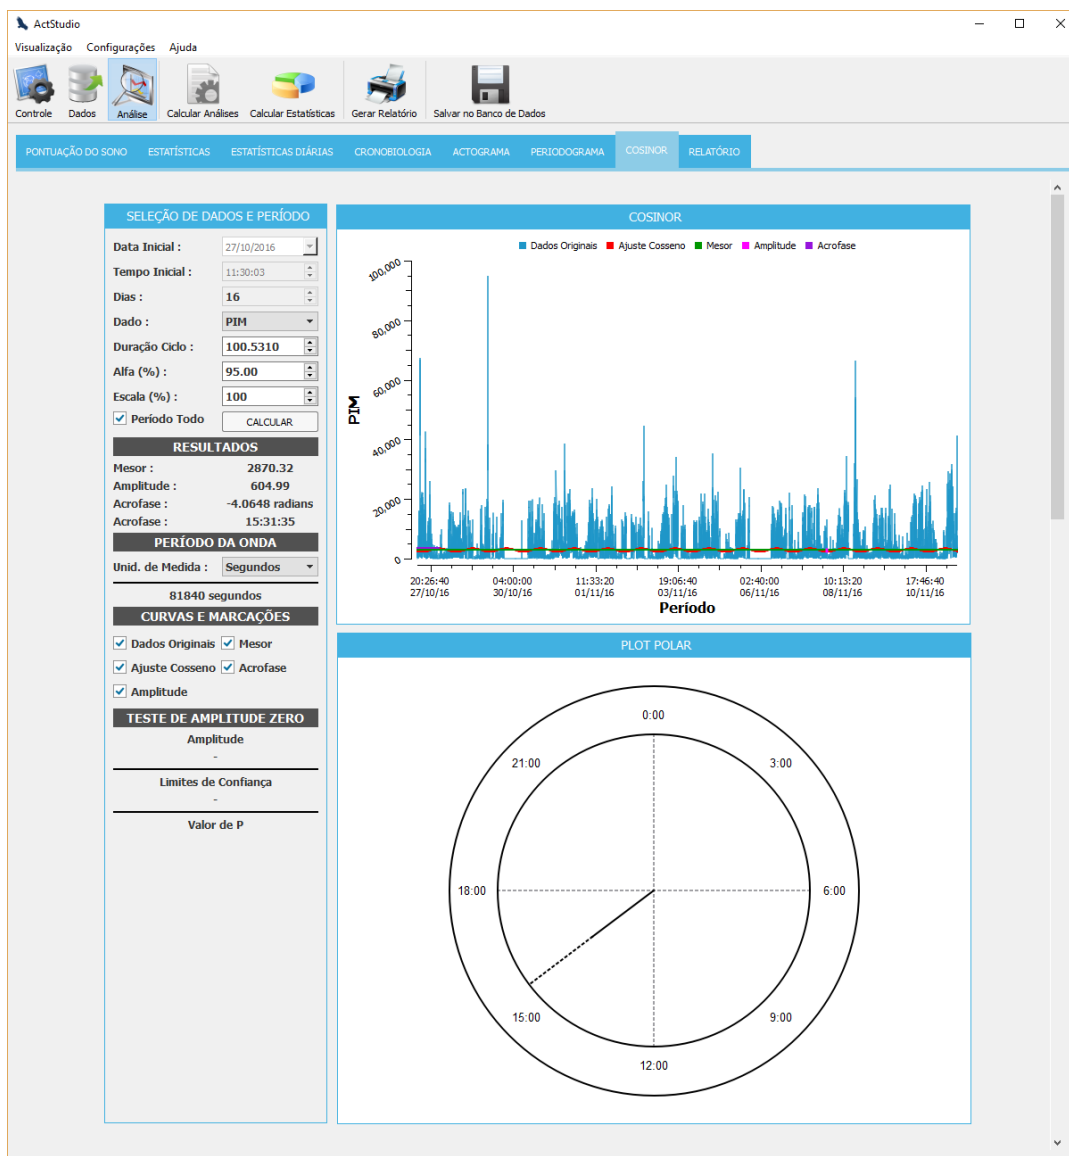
ActStudio

Visualização Configurações Ajuda

Controle Dados Análise Calcular Análises Calcular Estatísticas Gerar Relatório Salvar no Banco de Dados

PONTUAÇÃO DO SONO ESTATÍSTICAS ESTATÍSTICAS DIÁRIAS CRONOBIOLOGIA ACTOGRAMA PERIODOGRAMA COSINOR RELATÓRIO

SELEÇÃO DE DADOS E PERÍODO

Data Inicial : 27/10/2016
Tempo Inicial : 11:30:03
Dias : 16
Dado : PIM
Duração Ciclo : 100.5310
Alfa (%) : 95.00
Escala (%) : 100
Período Todo CALCULAR

RESULTADOS

Mesor : 2870.32
Amplitude : 604.99
Acrofase : -4.0648 radians
Acrofase : 15:31:35

PERÍODO DA ONDA

Unid. de Medida : Segundos

81840 segundos

CURVAS E MARCAÇÕES

Dados Originais Mesor
Ajuste Cosseno Acrofase
Amplitude

TESTE DE AMPLITUDE ZERO

Amplitude
-
Limites de Confiança
-
Valor de P

COSINOR

Dados Originais Ajuste Cosseno Mesor Amplitude Acrofase

100,000
80,000
60,000
40,000
20,000
0

PIM

20:26:40 27/10/16
04:00:00 30/10/16
11:33:20 01/11/16
19:06:40 03/11/16
02:40:00 06/11/16
10:13:20 08/11/16
17:46:40 10/11/16

Período

PLOT POLAR

0:00
3:00
21:00
18:00
6:00
15:00
9:00
12:00